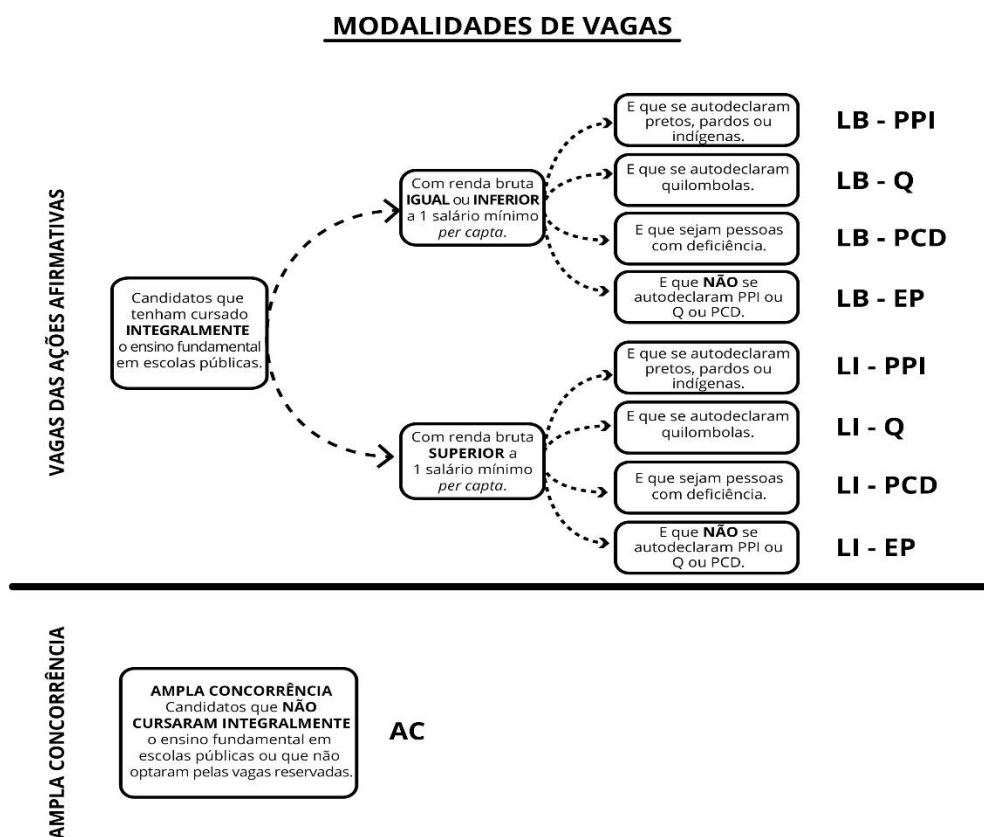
MODALIDADES DE VAGAS

VAGAS DAS AÇÕES AFIRMATIVAS

Candidatos que tenham cursado **INTEGRALMENTE** o ensino fundamental em escolas públicas.

Com renda bruta **IGUAL** ou **INFERIOR** a 1 salário mínimo *per capta*.

E que se autodeclaram pretos, pardos ou indígenas. LB - PPI

E que se autodeclaram quilombolas. LB - Q

E que sejam pessoas com deficiência. LB - PCD

E que **NÃO** se autodeclaram PPI ou Q ou PCD. LB - EP

Com renda bruta **SUPERIOR** a 1 salário mínimo *per capta*.

E que se autodeclaram pretos, pardos ou indígenas. LI - PPI

E que se autodeclaram quilombolas. LI - Q

E que sejam pessoas com deficiência. LI - PCD

E que **NÃO** se autodeclaram PPI ou Q ou PCD. LI - EP

AMPLA CONCORRÊNCIA

**AMPLA CONCORRÊNCIA** Candidatos que **NÃO CURSARAM INTEGRALMENTE** o ensino fundamental em escolas públicas ou que não optaram pelas vagas reservadas.

AC